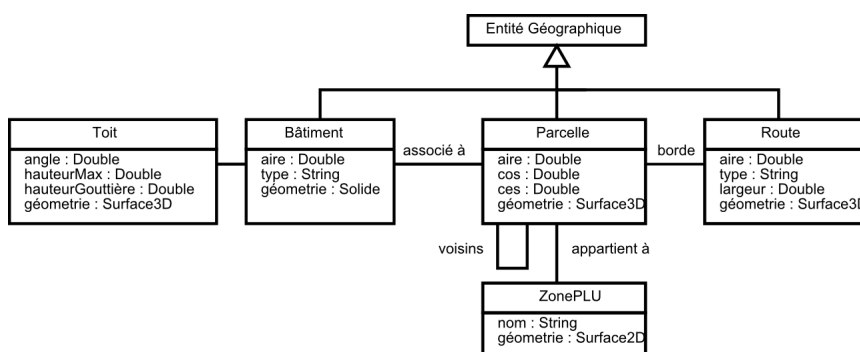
Entité Géographique

Toit
angle : Double
hauteurMax : Double
hauteurGouttière : Double
géometrie : Surface3D

Bâtiment
aire : Double
type : String
géometrie : Solide

associé à

Parcelle
aire : Double
cos : Double
ces : Double
géometrie : Surface3D

borde

Route
aire : Double
type : String
largeur : Double
géometrie : Surface3D

voisins

appartient à

ZonePLU
nom : String
géometrie : Surface2D